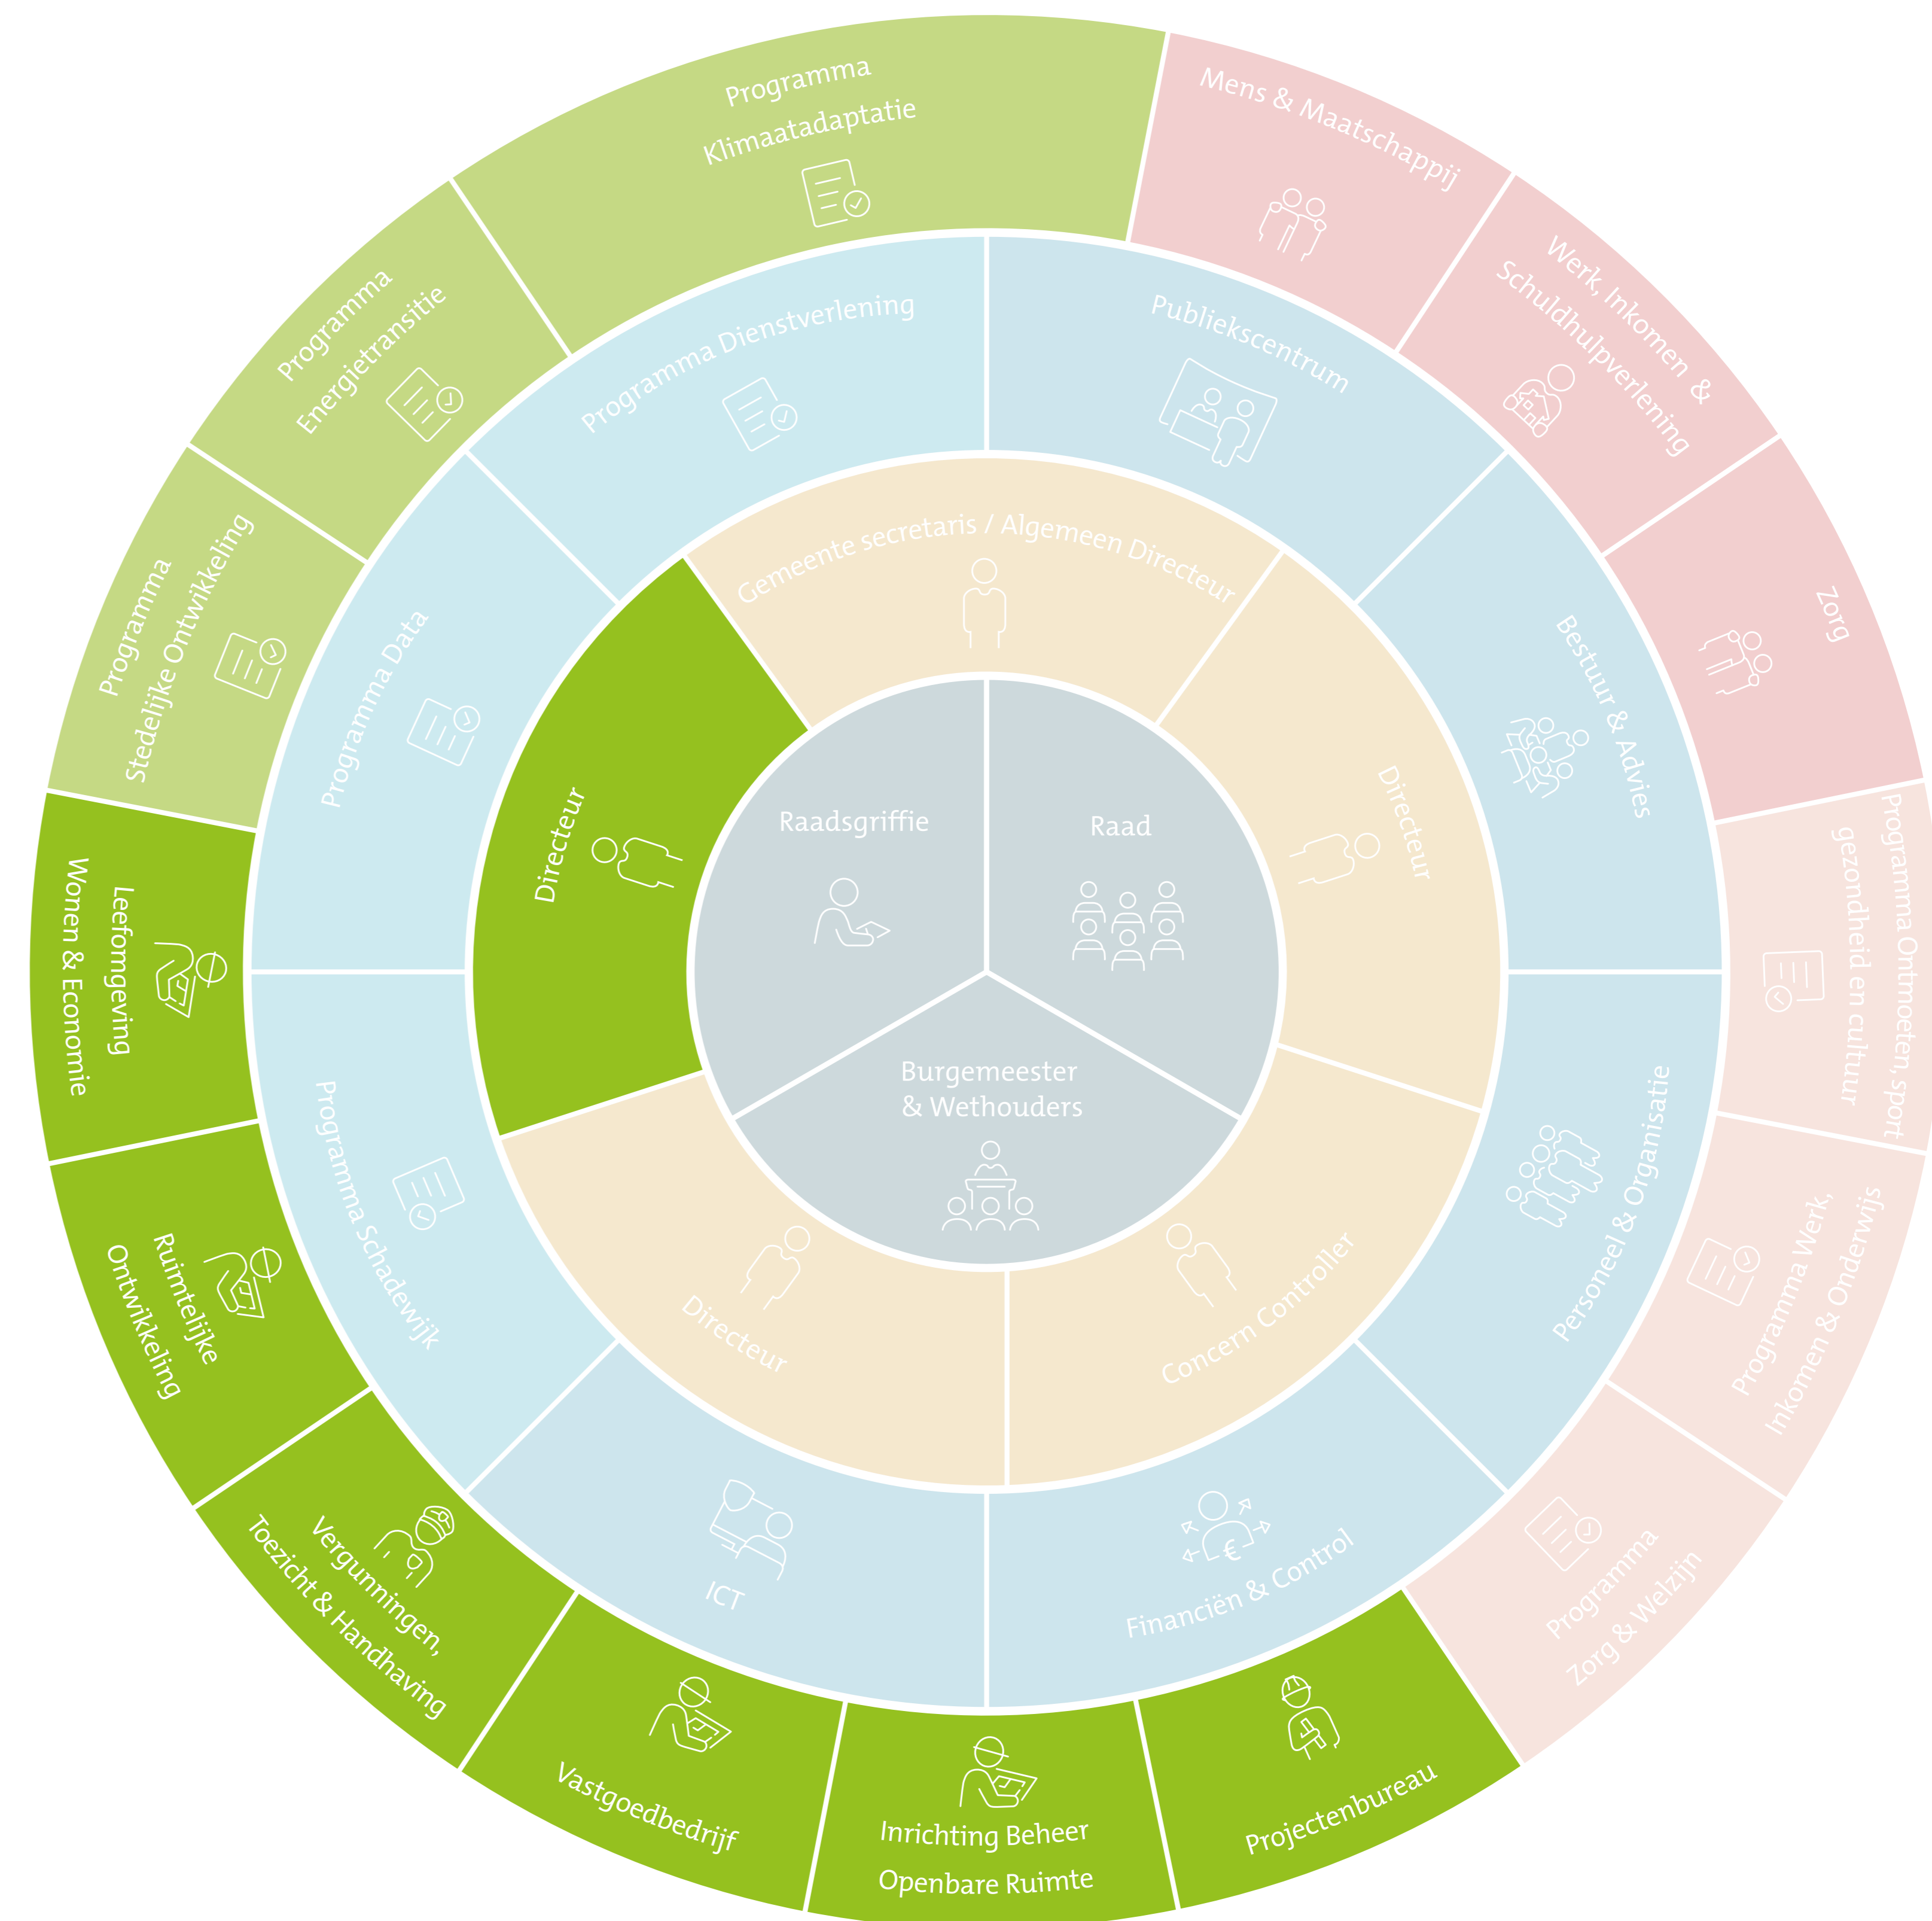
Raadsgriffie

Raad

Burgemeester & Wethouders

Gemeente secretaris / Algemeen Directeur

Directeur

Directeur

Directeur

Concern Controller

Programma Dienstverlening

Publiekscentrum

Bestuur & Advies

Personeel & Organisatie

Financiën & Control

ICT

Programma Schadewijk

Programma Data

Programma Klimaatadaptatie

Mens & Maatschappij

Werk, Inkomen & Schuldhulpverlening

Zorg

Programma Ontmoeten, sport gezondheid en cultuur

Programma Werk, Inkomen & Onderwijs

Programma Zorg & Welzijn

Projectenbureau

Inrichting Beheer Openbare Ruimte

Vastgoedbedrijf

Vergunningen, Toezicht & Handhaving

Ruimtelijke Ontwikkeling

Leefomgeving Wonen & Economie

Programma Stedelijke Ontwikkeling

Programma Energietransitie